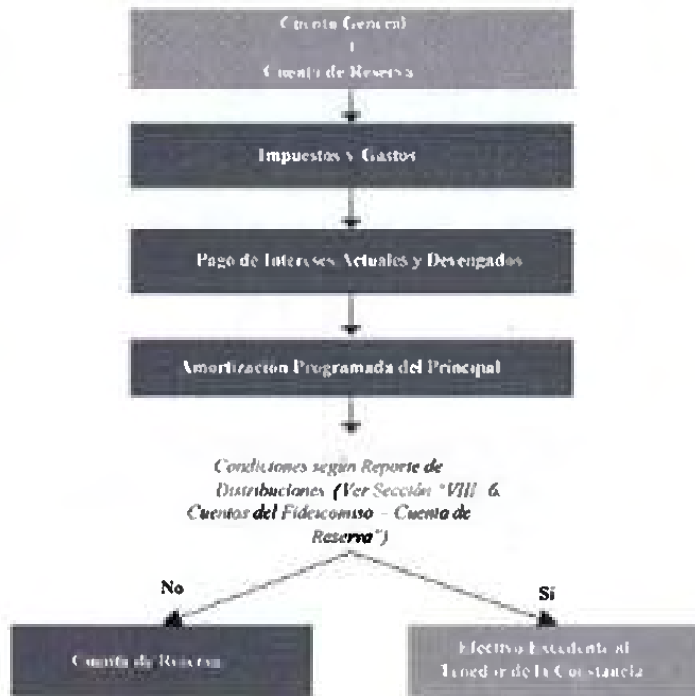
Cuenta General
+
Cuenta de Reserva

Impuestos y Gastos

Pago de Intereses Actuales y Devengados

Amortización Programada del Principal

Condiciones según Reporte de Distribuciones (Ver Sección "VIII 6. Cuentos del Fideicomiso – Cuenta de Reserva")

No

Si

Cuenta de Reserva

Efectivo Excedente al Tenedor de la Constancia